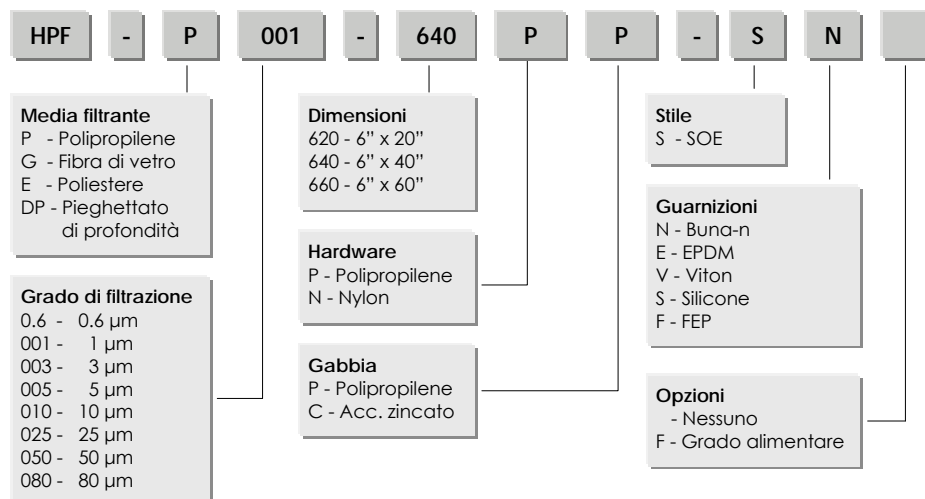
HPF - P 001 - 640 P P - S N

Media filtrante
P - Polipropilene
G - Fibra di vetro
E - Poliestere
DP - Pieghettato di profondità

Grado di filtrazione
0.6 - 0.6 µm
001 - 1 µm
003 - 3 µm
005 - 5 µm
010 - 10 µm
025 - 25 µm
050 - 50 µm
080 - 80 µm

Dimensioni
620 - 6" x 20"
640 - 6" x 40"
660 - 6" x 60"

Hardware
P - Polipropilene
N - Nylon

Gabbia
P - Polipropilene
C - Acc. zincato

Stile
S - SOE

Guarnizioni
N - Buna-n
E - EPDM
V - Viton
S - Silicone
F - FEP

Opzioni
- Nessuno
F - Grado alimentare